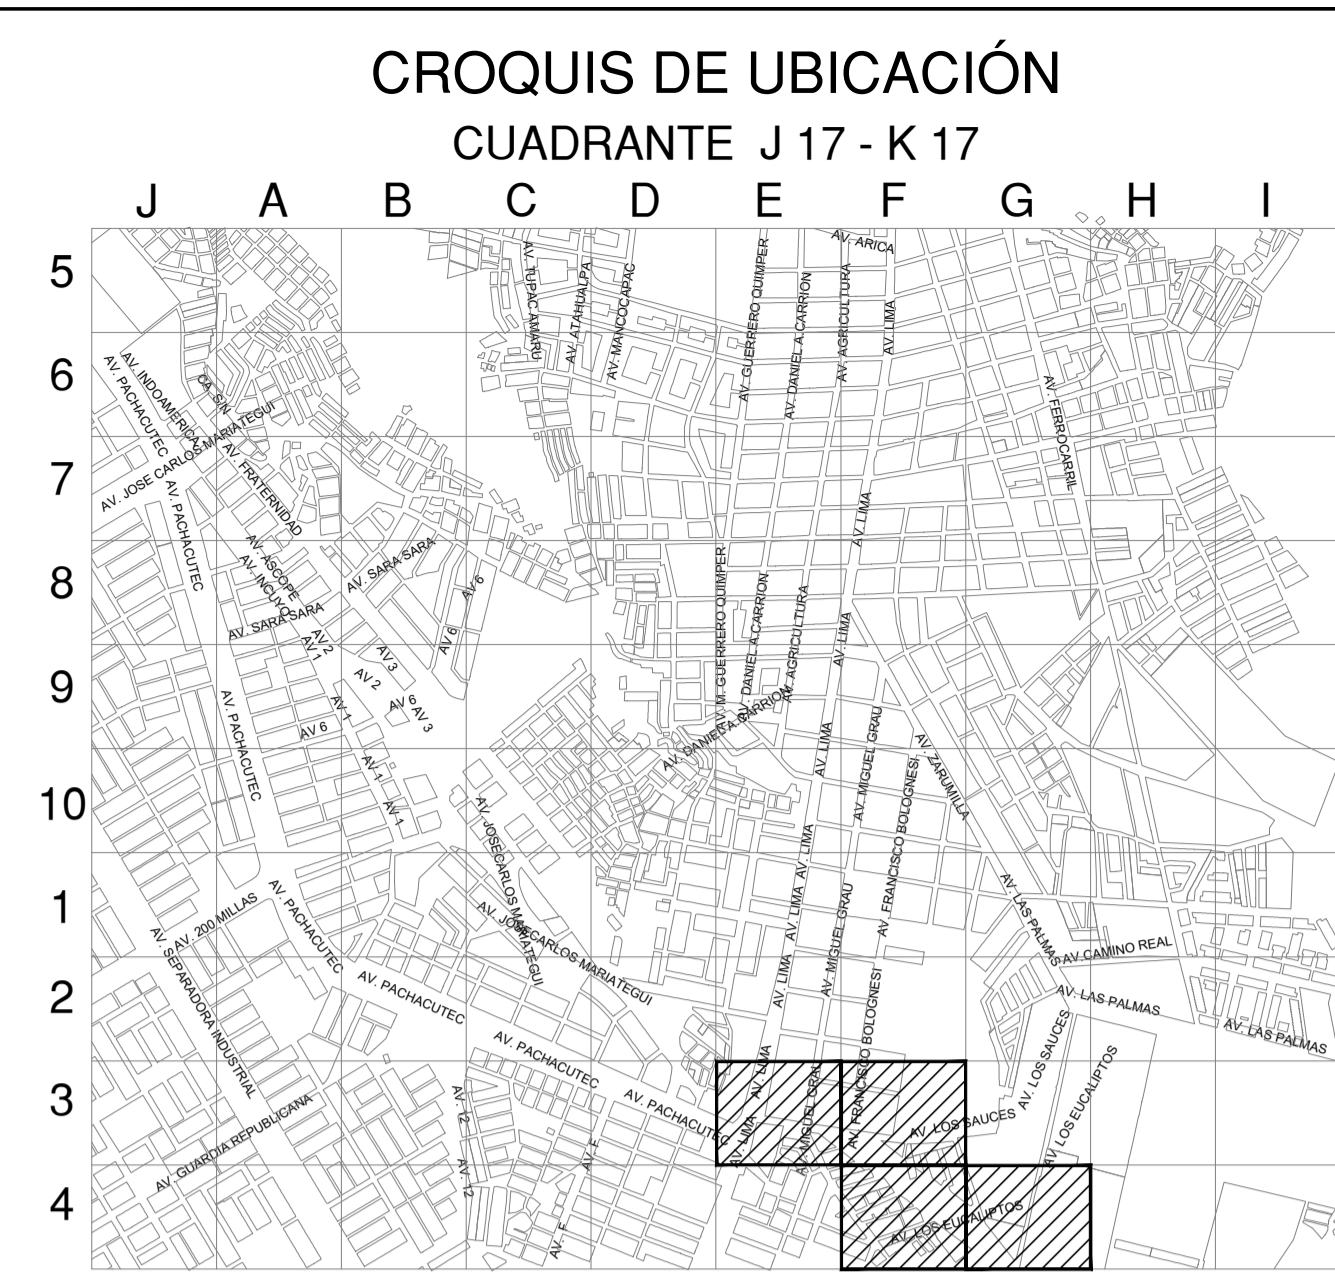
CROQUIS DE UBICACIÓN
CUADRANTE J 17 - K 17

J A B C D E F G H I

5
6
7
8
9
10
1
2
3
4

AV. ARICA
AV. TUPAC AMARU
AV. ATAHUALPA
AV. MANCOCAPAC
AV. GUERRERO QUIMPER
AV. DANIEL A.CARRION
AV. AGRICULTURA
AV. LIMA
AV. FERROCARRIL
AV. INDOAMERICA
AV. PACHACUTEC
CA. SIN
AV. JOSE CARLOS MARIATEGUI
AV. FRATERNIDAD
AV. JOSE CARLOS MARIATEGUI
AV. PACHACUTEC
AV. ASCOPE
AV. INCLIVO
AV. SARA SARA
AV. SARA SARA
AV 6
AV 6
AV 2
AV 1
AV 3
AV 2
AV 6
AV 3
AV 1
AV 6
AV. PACHACUTEC
AV. 1
AV. 1
AV. LIMA
AV. M. GUERRERO QUIMPER
AV. DANIEL A. CARRION
AV. AGRICULTURA
AV. LIMA
AV. DANIEL A. CARRION
AV. LIMA
AV. MIGUEL GRAU
AV. FRANCISCO BOLOGNESI
AV. ZARUMILLA
AV. JOSE CARLOS MARIATEGUI
AV. JOSE CARLOS MARIATEGUI
AV. LIMA
AV. LIMA
AV. MIGUEL GRAU
AV. FRANCISCO BOLOGNESI
AV. LAS PALMAS
AV. CAMINO REAL
AV. 200 MILLAS
AV. PACHACUTEC
AV. SEPARADORA INDUSTRIAL
AV. PACHACUTEC
AV. LIMA
AV. MIGUEL GRAU
AV. FRANCISCO BOLOGNESI
AV. LAS PALMAS
AV. LAS PALMAS
AV. PACHACUTEC
AV. LIMA
AV. LOS SAUCES
AV. LOS EUCALIPTOS
AV. PACHACUTEC
AV. LIMA
AV. MIGUEL GRAU
AV. LOS SAUCES
AV. LOS SAUCES
AV. LOS EUCALIPTOS
AV. GUARDIA REPUBLICANA
AV. 12
AV. 12
AV. F
AV. F
AV. LOS EUCALIPTOS